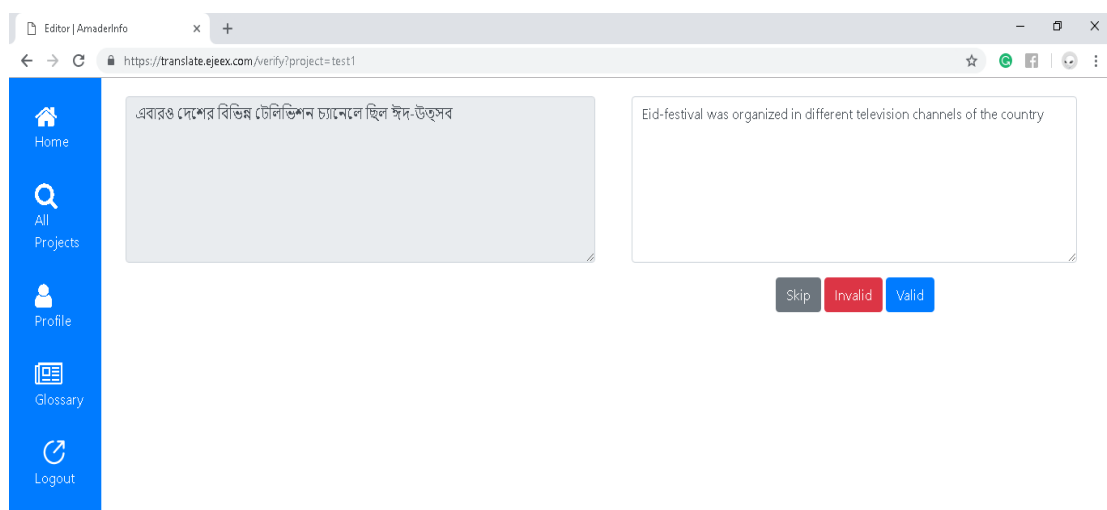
Editor | AmaderInfo

https://translate.ejeex.com/verify?project=test1

Home

All Projects

Profile

Glossary

Logout

এবারও দেশের বিভিন্ন টেলিভিশন চ্যানেলে ছিল ঈদ-উত্সব

Eid-festival was organized in different television channels of the country

Skip Invalid Valid